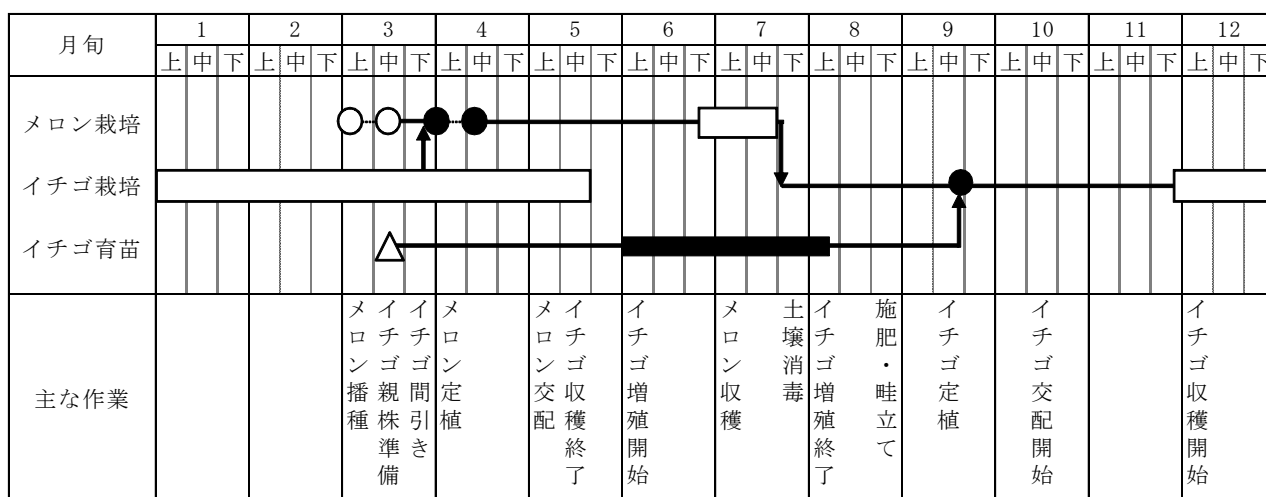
| 月旬 | 1 | 2 | 3 | 4 | 5 | 6 | 7 | 8 | 9 | 10 | 11 | 12 |
|---|---|---|---|---|---|---|---|---|---|---|---|---|
| | 上 中 下 | 上 中 下 | 上 中 下 | 上 中 下 | 上 中 下 | 上 中 下 | 上 中 下 | 上 中 下 | 上 中 下 | 上 中 下 | 上 中 下 | 上 中 下 |
| メロン栽培 | | | | | | | | | | | | |
| イチゴ栽培 | | | | | | | | | | | | |
| イチゴ育苗 | | | | | | | | | | | | |
| 主な作業 | | | メロン播種 イチゴ親株準備 イチゴ間引き | メロン定植 | メロン交配 イチゴ収穫終了 | イチゴ増殖開始 | メロン収穫 土壌消毒 | イチゴ増殖終了 施肥・畦立て | イチゴ定植 | イチゴ交配開始 | | イチゴ収穫開始 |